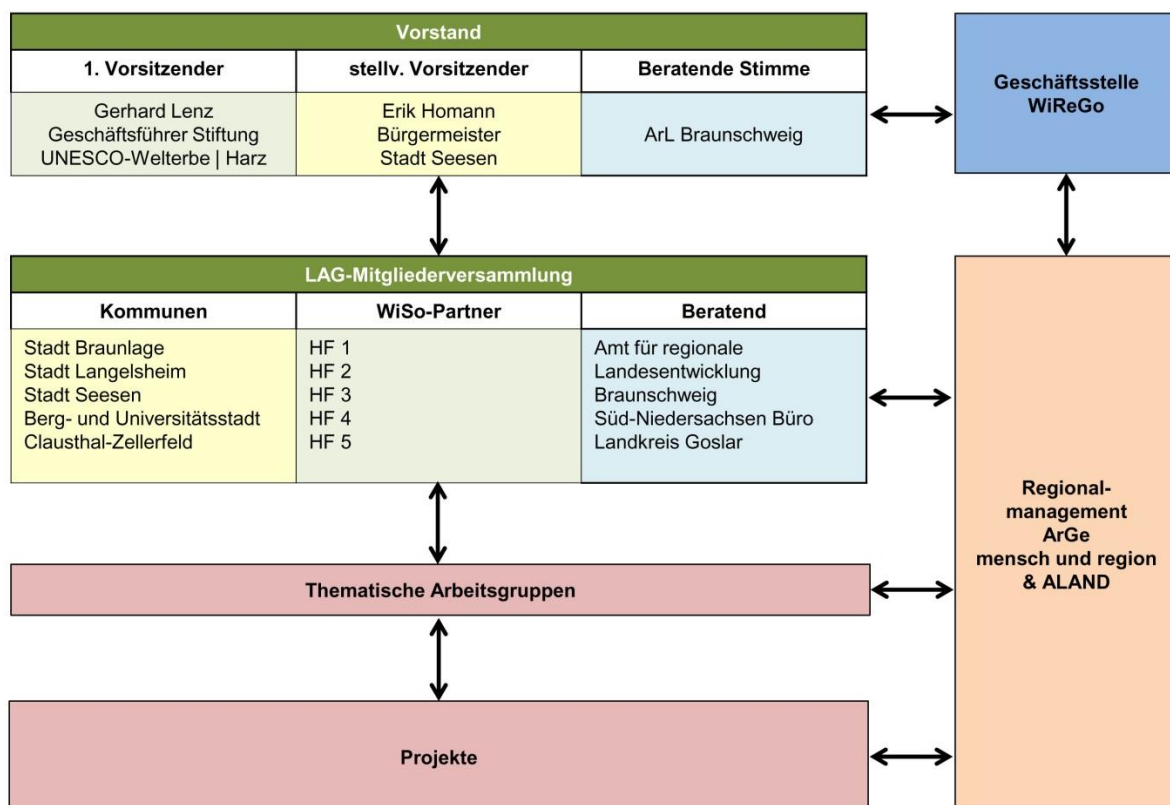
Vorstand

| 1. Vorsitzender | stellv. Vorsitzender | Beratende Stimme |
|---|---|---|
| Gerhard Lenz Geschäftsführer Stiftung UNESCO-Welterbe \| Harz | Erik Homann Bürgermeister Stadt Seesen | ArL Braunschweig |

Geschäftsstelle WiReGo

LAG-Mitgliederversammlung

| Kommunen | WiSo-Partner | Beratend |
|---|---|---|
| Stadt Braunlage<br>Stadt Langelsheim<br>Stadt Seesen<br>Berg- und Universitätsstadt<br>Clausthal-Zellerfeld | HF 1<br>HF 2<br>HF 3<br>HF 4<br>HF 5 | Amt für regionale<br>Landesentwicklung<br>Braunschweig<br>Süd-Niedersachsen Büro<br>Landkreis Goslar |

Thematische Arbeitsgruppen

Projekte

Regionalmanagement ArGe mensch und region & ALAND